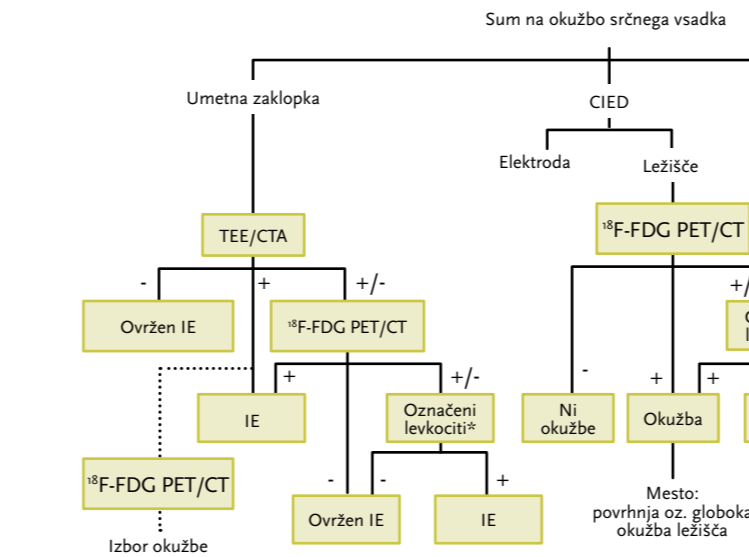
Sum na okužbo srčnega vsadka

Umetna zaklopka

CIED

Elektroda

Ležišče

TEE/CTA

$^{18}$F-FDG PET/CT

-

+

+/-

Ovržen IE

$^{18}$F-FDG PET/CT

+/

+

+/-

IE

Označeni levkociti*

-

+

+

Ni okužbe

Okužba

$^{18}$F-FDG PET/CT

-

-

+

Ovržen IE

IE

Mesto: povrhnja oz. globoka okužba ležišča

Izbor okužbe